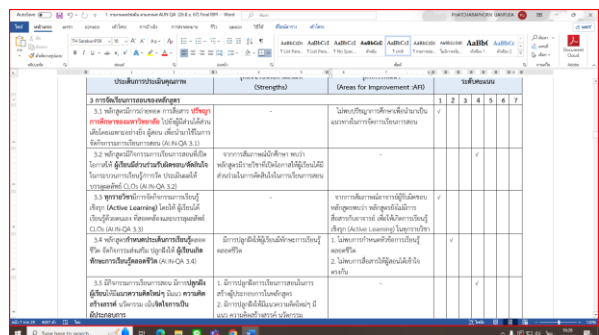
AutoSave 1. รายงานผลการประเมิน AUN-QA (29 8 ...) Final SAR - Word PHATCHARAPHORN

File หน้าแรก แทรก ออกแบบ เค้าโครง การอ้างอิง การส่งจดหมาย ตรวจทาน มุมมอง วิธีใช้ เขียนข้อความ บอกฉัน

TH SarabunPSK 16

| ประเด็นการประเมินคุณภาพ | จุดแข็ง (Strengths) | จุดที่ควรพัฒนา (Areas for Improvement: AFI) | ระดับคะแนน |
|---|---|---|---|
| | | | 1 2 3 4 5 6 7 |
| 3 การจัดการเรียนการสอนของหลักสูตร | | | |
| 3.1 หลักสูตรมีการนำปรัชญาการศึกษา การเรียนรู้ ปรัชญาการศึกษาของมหาวิทยาลัย ไปถ่ายทอดให้แก่ผู้สอน เพื่อนำมาใช้ในการจัดการเรียนการสอน (AI IN-QA 3.1) | - | ไม่พบปรัชญาการศึกษาเพื่อนำมาเป็นแนวทางในการจัดการเรียนการสอน | √ |
| 3.2 หลักสูตรมีกิจกรรมการเรียนการสอนที่เปิดโอกาสให้ ผู้เรียนมีส่วนร่วมในการจัดกิจกรรมการเรียนการสอน สอดคล้องกับ CLOs (AI IN-QA 3.2) | จากการสัมภาษณ์นักศึกษา พบว่าหลักสูตรมีการจัดให้นักศึกษามีส่วนร่วมในการจัดกิจกรรมการเรียนการสอน | - | √ |
| 3.3 หลักสูตรมีการจัดกิจกรรมการเรียนรู้เชิงรุก (Active Learning) โดยให้ผู้เรียนได้เรียนรู้ด้วยตนเอง ที่สอดคล้องและบรรลุผลลัพธ์ CLOs (AI IN-QA 3.3) | - | จากการสัมภาษณ์อาจารย์ผู้รับผิดชอบหลักสูตรพบว่า หลักสูตรยังไม่มีการสื่อสารกับอาจารย์ เพื่อให้เกิดการเรียนรู้เชิงรุก (Active Learning) ในรายวิชา | √ |
| 3.4 หลักสูตรนำกลยุทธ์การเรียนการสอนตลอดชีวิต จัดกิจกรรมส่งเสริม ปลูกฝังให้ ผู้เรียนเกิดทักษะการเรียนรู้ตลอดชีวิต (AI IN-QA 3.4) | มีการปลูกฝังให้ผู้เรียนมีทักษะการเรียนรู้ตลอดชีวิต | 1. ไม่พบการกำหนดหัวข้อการเรียนรู้ตลอดชีวิต 2. ไม่พบการสื่อสารให้ผู้สอนได้เข้าใจตรงกัน | √ |
| 3.5 มีการจัดการเรียนการสอน มีการปลูกฝังผู้เรียนให้มีแนวความคิดใหม่ๆ มีแนว ความคิดสร้างสรรค์ นวัตกรรม เน้นจัดการเรียนมีประกอบการ | 1. มีการปลูกฝังการเรียนการสอนในการสร้างผู้ประกอบการในหลักสูตร 2. มีการปลูกฝังให้มีแนวความคิดใหม่ๆ มีแนว ความคิดสร้างสรรค์ นวัตกรรม | - | √ |

Type here to search